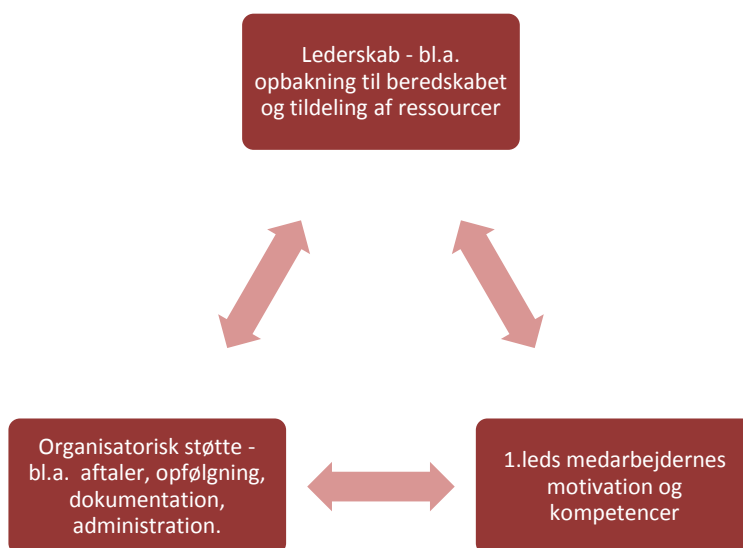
Lederskab - bl.a. opbakning til beredskabet og tildeling af ressourcer

Organisatorisk støtte - bl.a. aftaler, opfølgning, dokumentation, administration.

1.leds medarbejdernes motivation og kompetencer